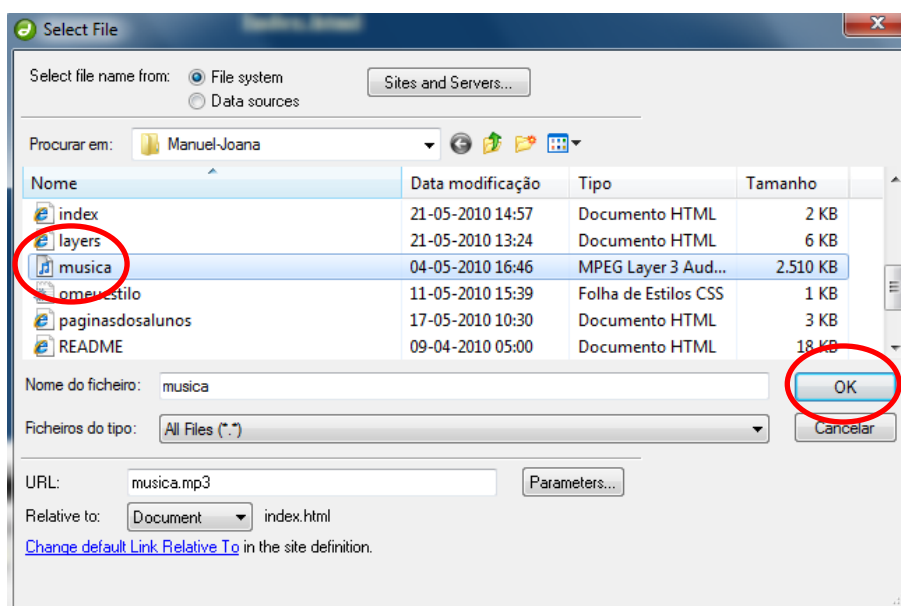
Select File

Select file name from: File system
Data sources

Sites and Servers...

Procurar em: Manuel-Joana

| Nome | Data modificação | Tipo | Tamanho |
|---|---|---|---|
| index | 21-05-2010 14:57 | Documento HTML | 2 KB |
| layers | 21-05-2010 13:24 | Documento HTML | 6 KB |
| musica | 04-05-2010 16:46 | MPEG Layer 3 Aud... | 2.510 KB |
| omeuestilo | 11-05-2010 15:39 | Folha de Estilos CSS | 1 KB |
| paginasdosalunos | 17-05-2010 10:30 | Documento HTML | 3 KB |
| README | 09-04-2010 05:00 | Documento HTML | 18 KB |

Nome do ficheiro: musica
OK

Ficheiros do tipo: All Files (*.*)
Cancelar

URL: musica.mp3
Parameters...

Relative to: Document index.html

Change default Link Relative To in the site definition.